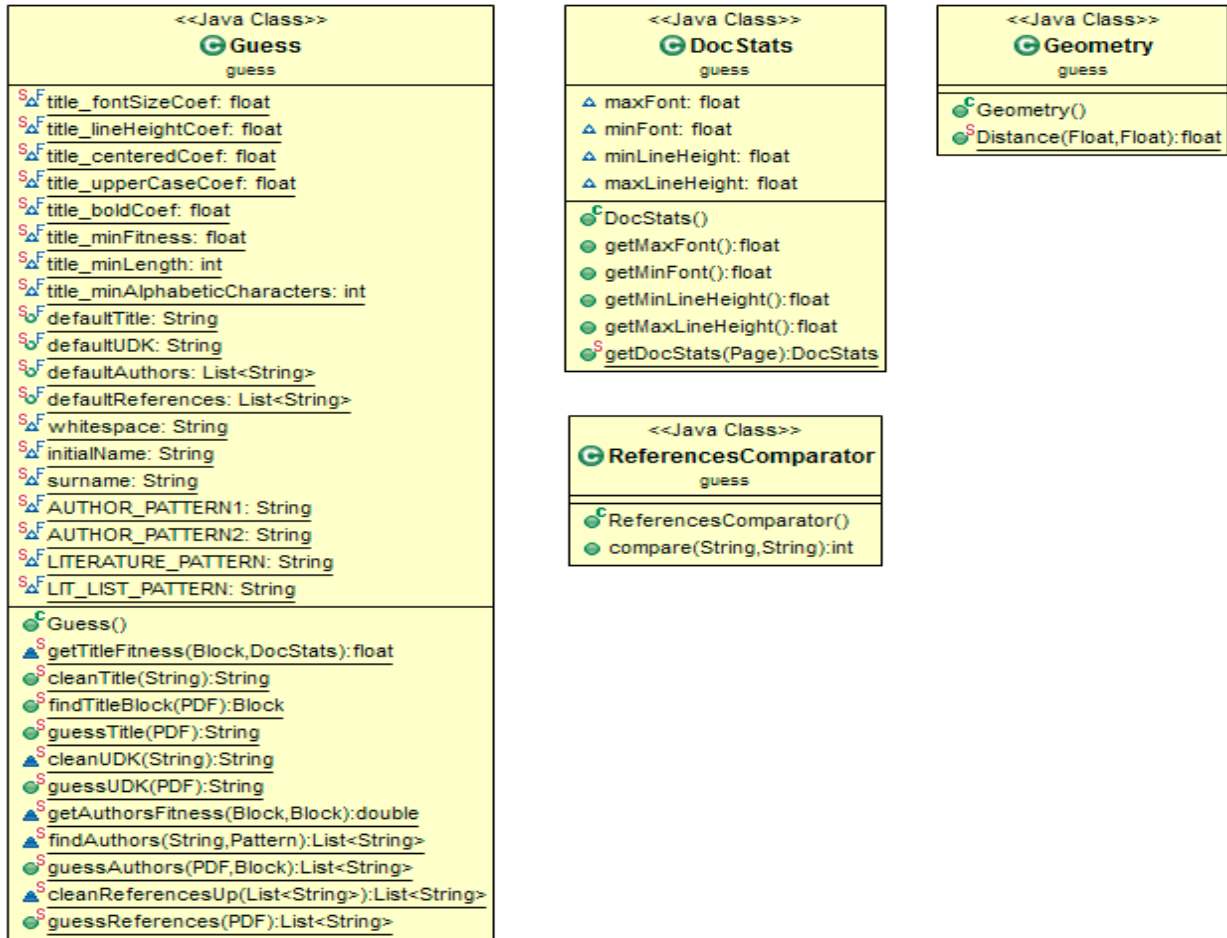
<<Java Class>>
Guess
guess

title_fontSizeCoef: float
title_lineHeightCoef: float
title_centeredCoef: float
title_upperCaseCoef: float
title_boldCoef: float
title_minFitness: float
title_minLength: int
title_minAlphabeticCharacters: int
defaultTitle: String
defaultUDK: String
defaultAuthors: List<String>
defaultReferences: List<String>
whitespace: String
initialName: String
surname: String
AUTHOR_PATTERN1: String
AUTHOR_PATTERN2: String
LITERATURE_PATTERN: String
LIT_LIST_PATTERN: String

Guess()
getTitleFitness(Block,DocStats):float
cleanTitle(String):String
findTitleBlock(PDF):Block
guessTitle(PDF):String
cleanUDK(String):String
guessUDK(PDF):String
getAuthorsFitness(Block,Block):double
findAuthors(String,Pattern):List<String>
guessAuthors(PDF,Block):List<String>
cleanReferencesUp(List<String>):List<String>
guessReferences(PDF):List<String>

<<Java Class>>
DocStats
guess

maxFont: float
minFont: float
minLineHeight: float
maxLineHeight: float

DocStats()
getMaxFont():float
getMinFont():float
getMinLineHeight():float
getMaxLineHeight():float
getDocStats(Page):DocStats

<<Java Class>>
ReferencesComparator
guess

ReferencesComparator()
compare(String,String):int

<<Java Class>>
Geometry
guess

Geometry()
Distance(Float,Float):float